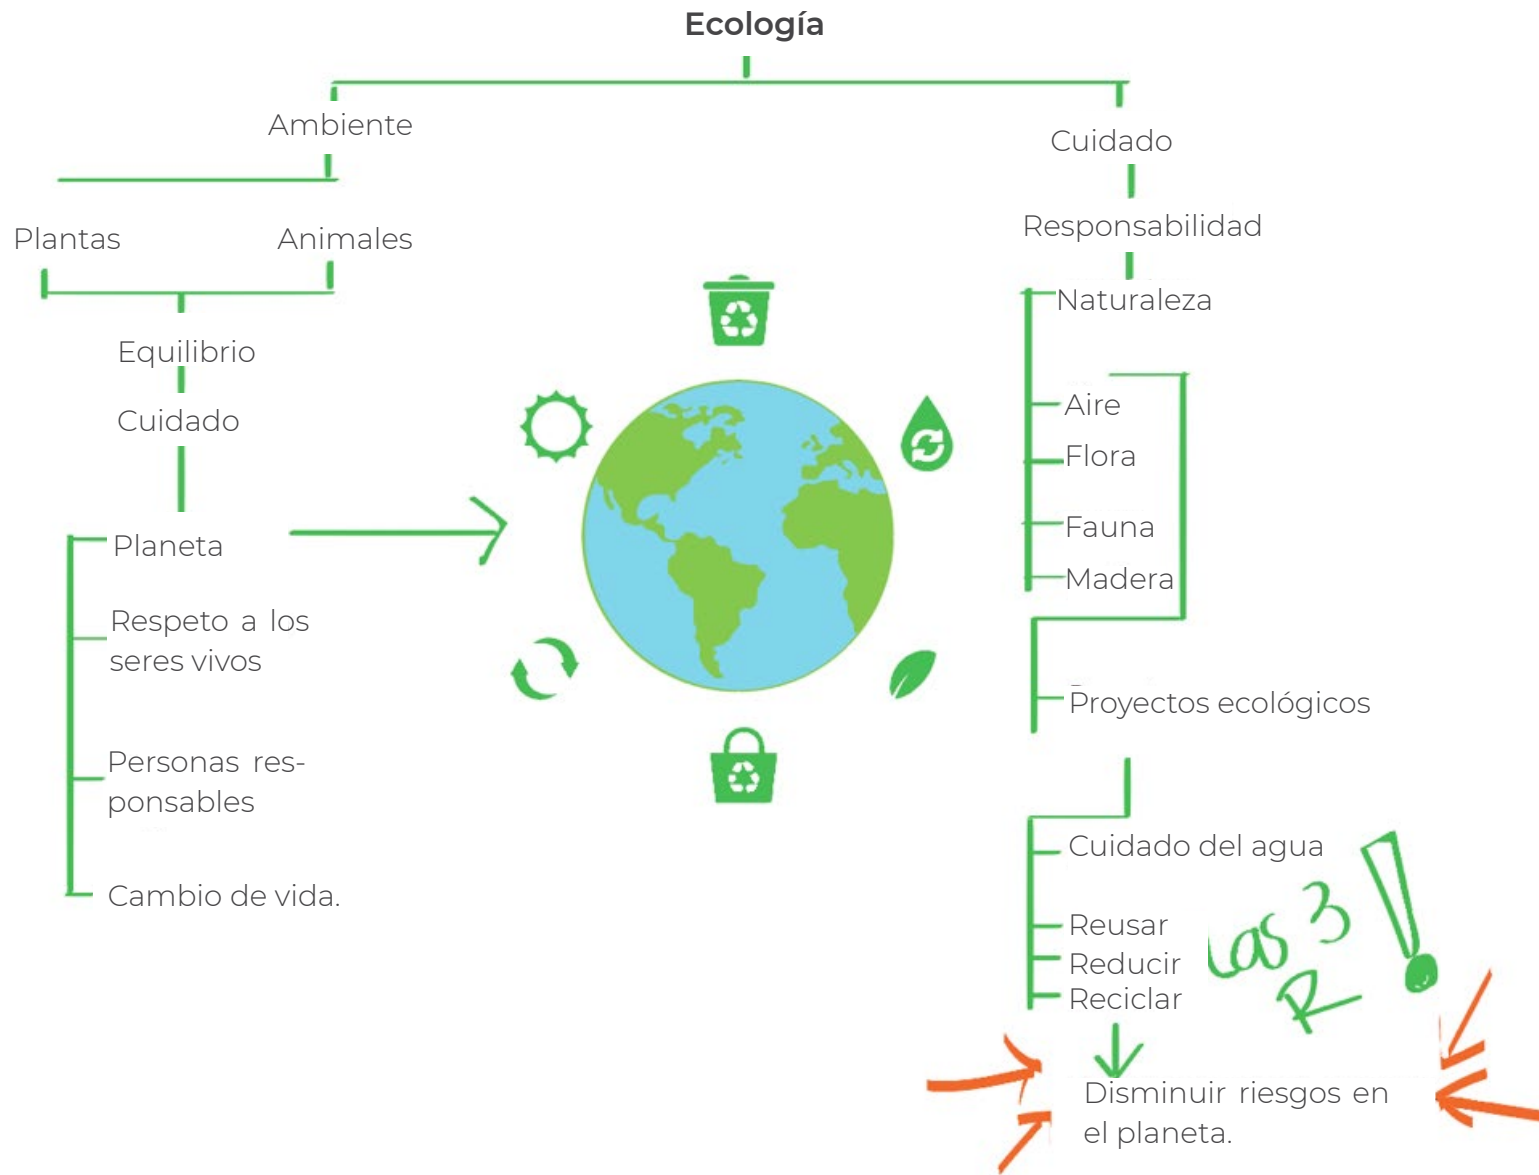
Ecología

Ambiente

Plantas

Animales

Equilibrio

Cuidado

Planeta

Respeto a los seres vivos

Personas responsables

Cambio de vida.

Cuidado

Responsabilidad

Naturaleza

Aire

Flora

Fauna

Madera

Proyectos ecológicos

Cuidado del agua

Reusar

Reducir

Reciclar

Las 3 R !

Disminuir riesgos en el planeta.